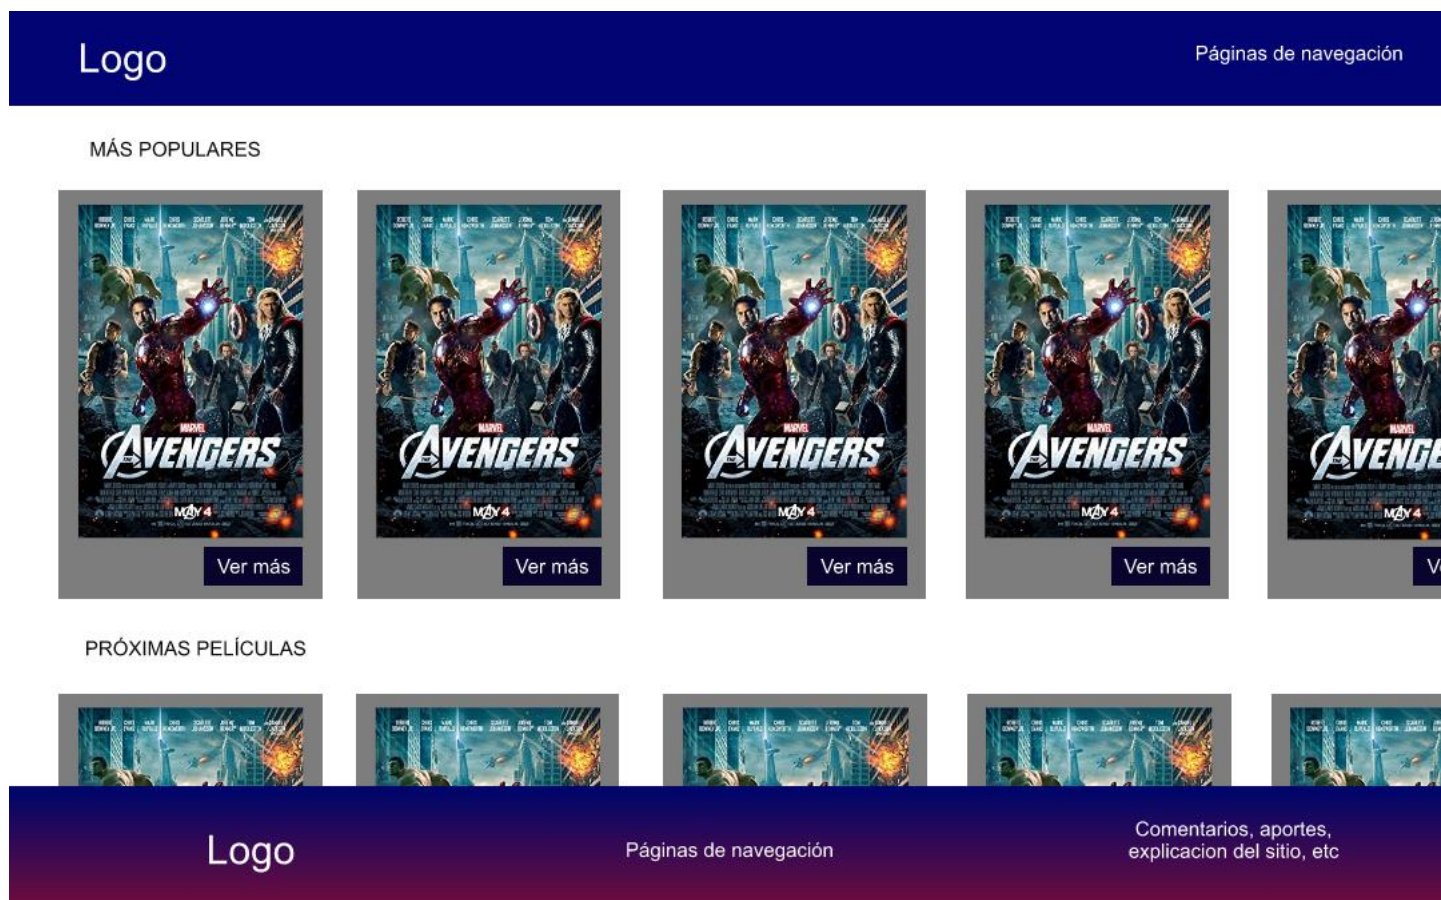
Logo

Páginas de navegación

MÁS POPULARES

MARVEL
AVENGERS
MAY 4

Ver más

MARVEL
AVENGERS
MAY 4

Ver más

MARVEL
AVENGERS
MAY 4

Ver más

MARVEL
AVENGERS
MAY 4

Ver más

MARVEL
AVENGE
MAY 4

V

PRÓXIMAS PELÍCULAS

Logo

Páginas de navegación

Comentarios, aportes, explicacion del sitio, etc